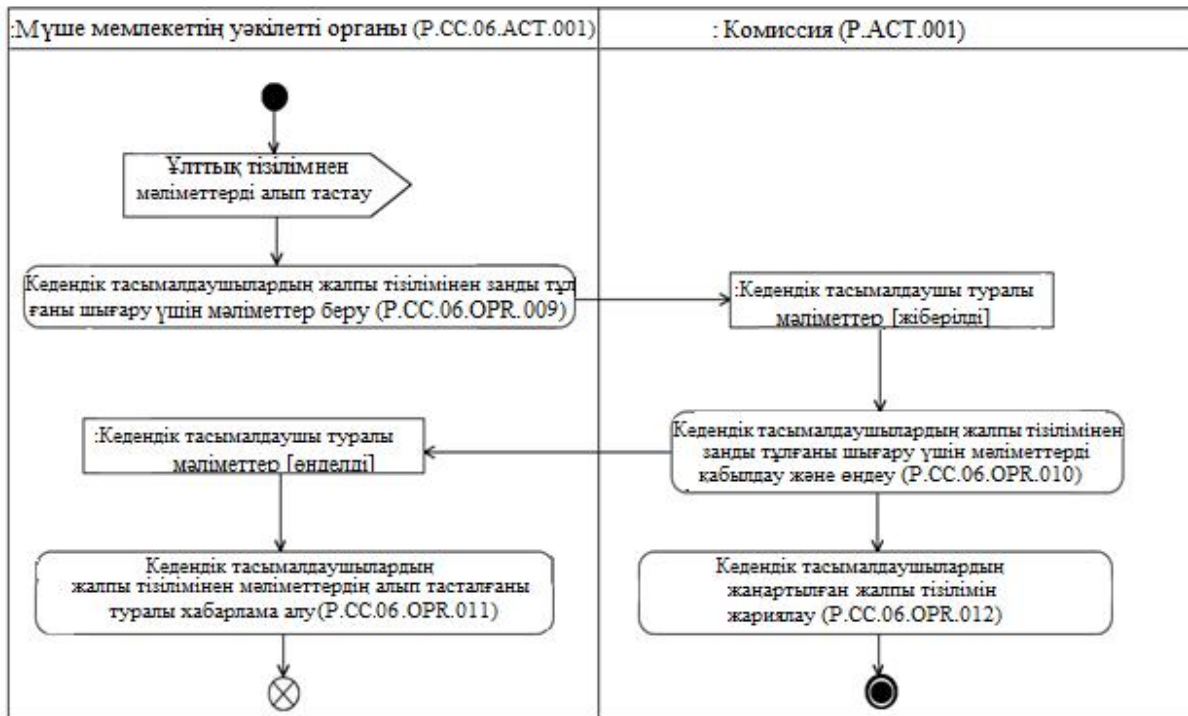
:Мүше мемлекеттің уәкілетті органы (P.CC.06.ACT.001)

: Комиссия (P.ACT.001)

Ұлттық тізілімнен мәліметтерді алып тастау

Кедендік тасымалдаушылардың жалпы тізілімінен заңды тұлғаны шығару үшін мәліметтер беру (P.CC.06.OPR.009)

:Кедендік тасымалдаушы туралы мәліметтер [жіберілді]

Кедендік тасымалдаушылардың жалпы тізілімінен заңды тұлғаны шығару үшін мәліметтерді қабылдау және өңдеу (P.CC.06.OPR.010)

:Кедендік тасымалдаушы туралы мәліметтер [өңделді]

Кедендік тасымалдаушылардың жалпы тізілімінен мәліметтердің алып тасталғаны туралы хабарлама алу(P.CC.06.OPR.011)

Кедендік тасымалдаушылардың жаңартылған жалпы тізілімін жариялау (P.CC.06.OPR.012)